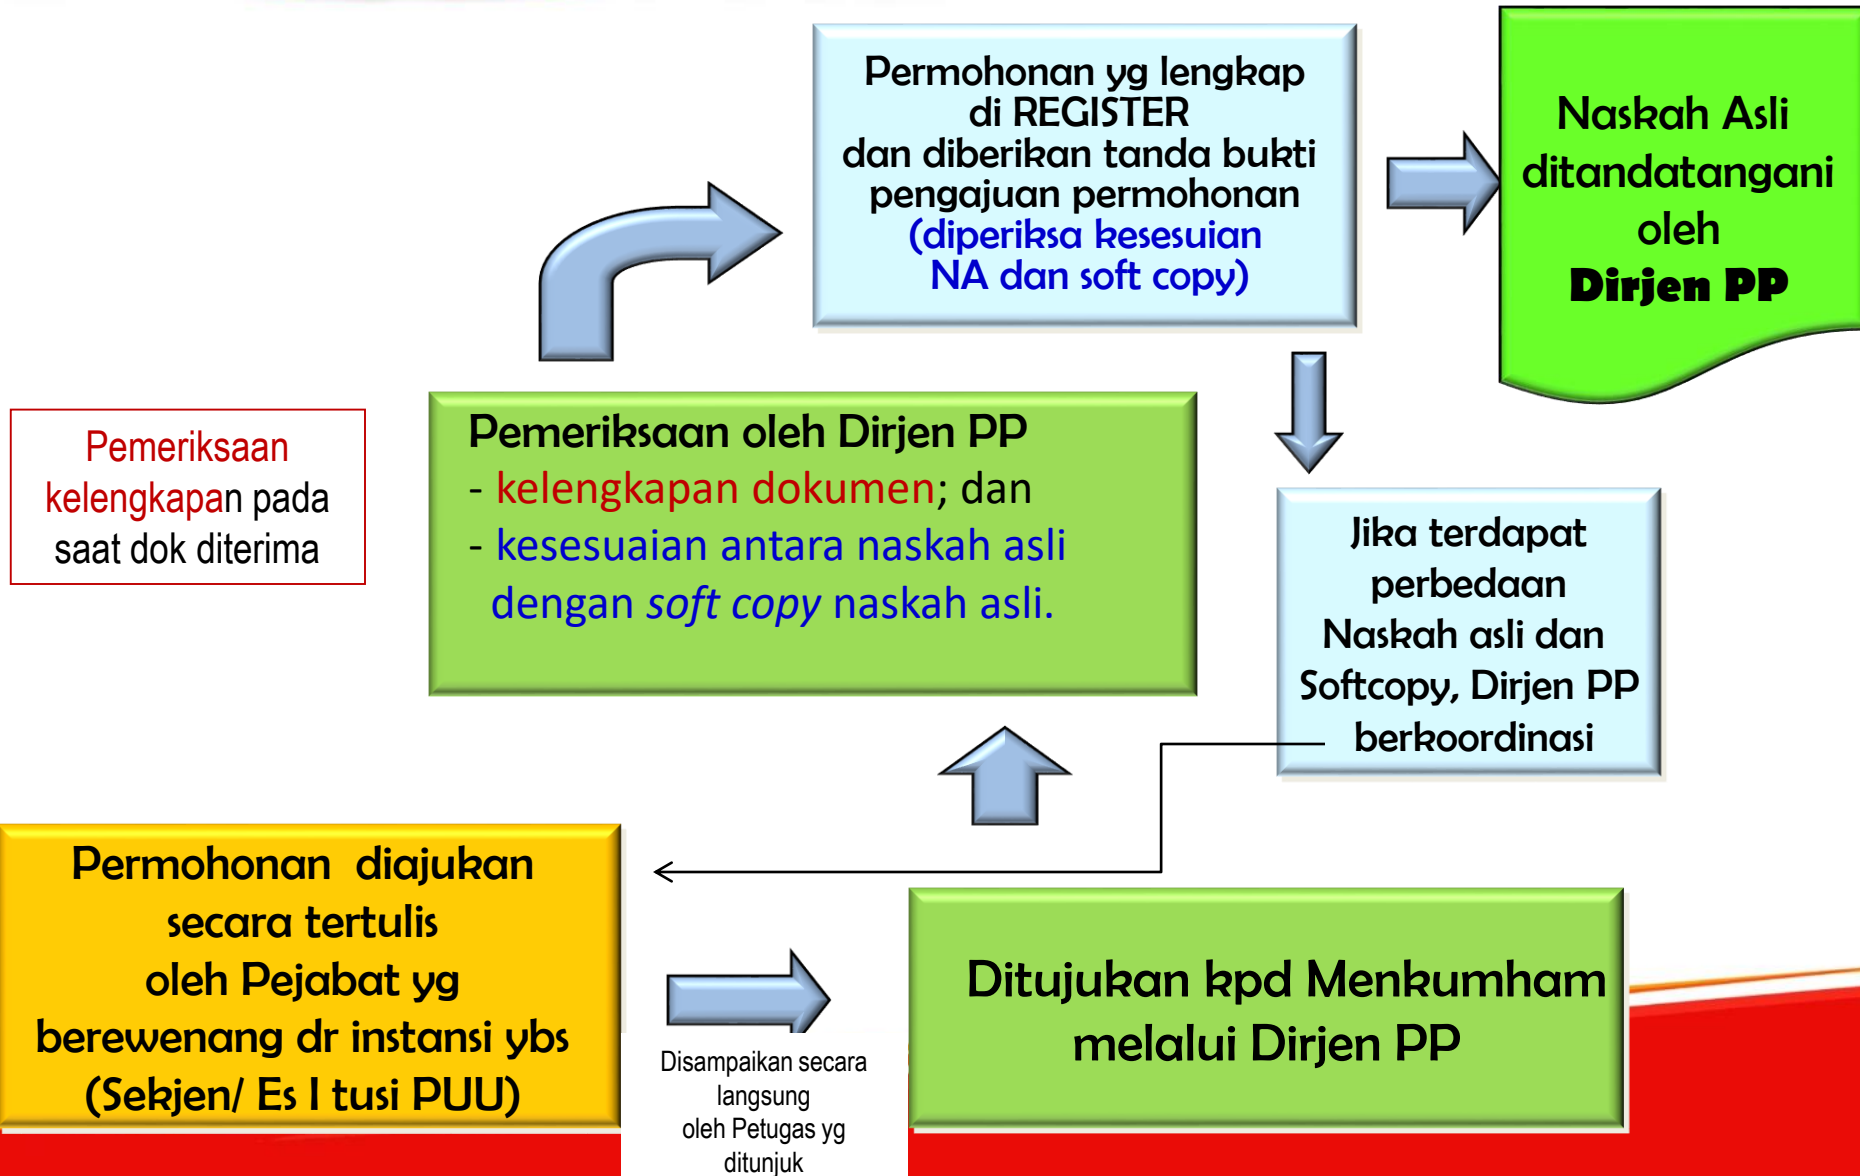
Permohonan yg lengkap di REGISTER dan diberikan tanda bukti pengajuan permohonan (diperiksa kesesuaian NA dan soft copy)

Naskah Asli ditandatangani oleh Dirjen PP

Pemeriksaan kelengkapan pada saat dok diterima

Pemeriksaan oleh Dirjen PP
- kelengkapan dokumen; dan
- kesesuaian antara naskah asli dengan *soft copy* naskah asli.

Jika terdapat perbedaan Naskah asli dan Softcopy, Dirjen PP berkoordinasi

Permohonan diajukan secara tertulis oleh Pejabat yg berewenang dr instansi ybs (Sekjen/ Es I tusi PUU)

Disampaikan secara langsung oleh Petugas yg ditunjuk

Ditujukan kpd Menkumham melalui Dirjen PP